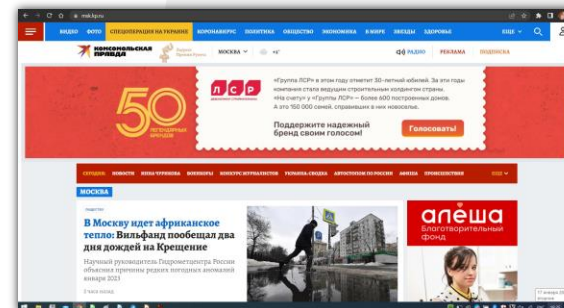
msk.kp.ru

ВИДЕО ФОТО СПЕЦОПЕРАЦИЯ НА УКРАИНЕ КОРОНАВИРУС ПОЛИТИКА ОБЩЕСТВО ЭКОНОМИКА В МИРЕ ЗВЕЗДЫ ЗДОРОВЬЕ ЕЩЕ

Комсомольская правда

МОСКВА +4°

РАДИО РЕКЛАМА ПОДПИСКА

50 ЛЕГЕНДАРНЫХ БРЕНДОВ

ЛСР

«Группа ЛСР» в этом году отметит 30-летний юбилей. За эти годы компания стала ведущим строительным холдингом страны. «На счету» у «Группы ЛСР» — более 600 построенных домов. А это 150 000 семей, справивших в них новоселье.

Поддержите надежный бренд своим голосом!

Голосовать!

СЕГОДНЯ НОВОСТИ ЖЕНЯ ЧУРИКОВА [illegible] КОНКУРС ЖУРНАЛИСТОВ УКРАИНА СВОДКА АВТОСТОПОМ ПО РОССИИ АФИША ПРОИСШЕСТВИЯ ЕЩЕ

МОСКВА

ОБЩЕСТВО

В Москву идет африканское тепло: Вильфанд пообещал два дня дождей на Крещение

Научный руководитель Гидрометцентра России объяснил причины редких погодных аномалий января 2023

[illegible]

алёша
Благотворительный фонд